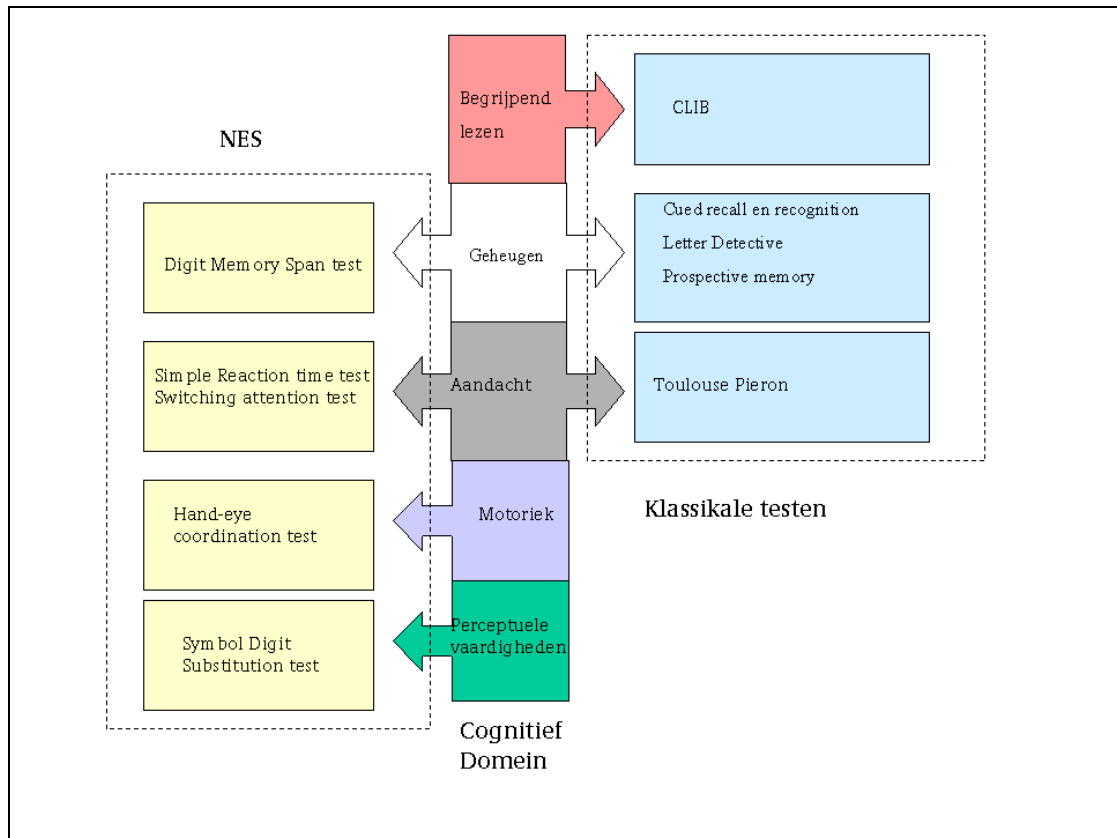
NES

Digit Memory Span test

Simple Reaction time test
Switching attention test

Hand-eye coordination test

Symbol Digit Substitution test

Begrijpend lezen

Geheugen

Aandacht

Motoriek

Perceptuele vaardigheden

Cognitief Domein

CLIB

Cued recall en recognition
Letter Detective
Prospective memory

Toulouse Pieron

Klassikale testen